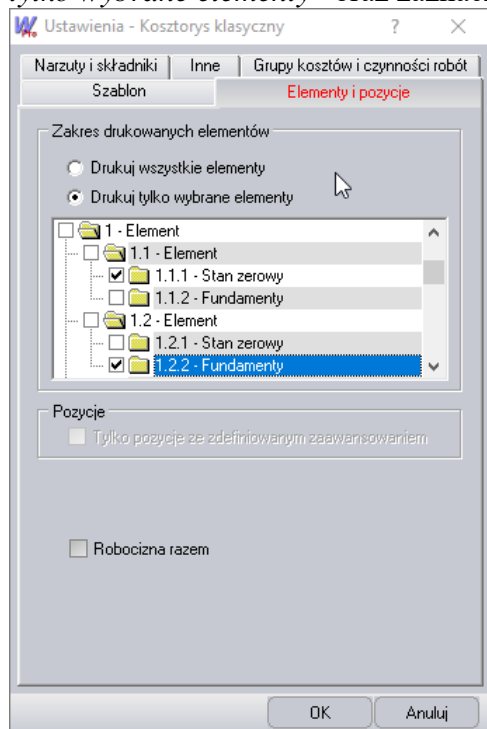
tylko wybrane elementy" oraz zaznacz

Ustawienia - Kosztorys klasyczny ? ×

Narzuty i składniki | Inne | Grupy kosztów i czynności robót

Szablon | Elementy i pozycje

Zakres drukowanych elementów

Drukuj wszystkie elementy

Drukuj tylko wybrane elementy

1 - Element
1.1 - Element
1.1.1 - Stan zerowy
1.1.2 - Fundamenty
1.2 - Element
1.2.1 - Stan zerowy
1.2.2 - Fundamenty

Pozycje

Tylko pozycje ze zdefiniowanym zaawansowaniem

Robocizna razem

OK Anuluj